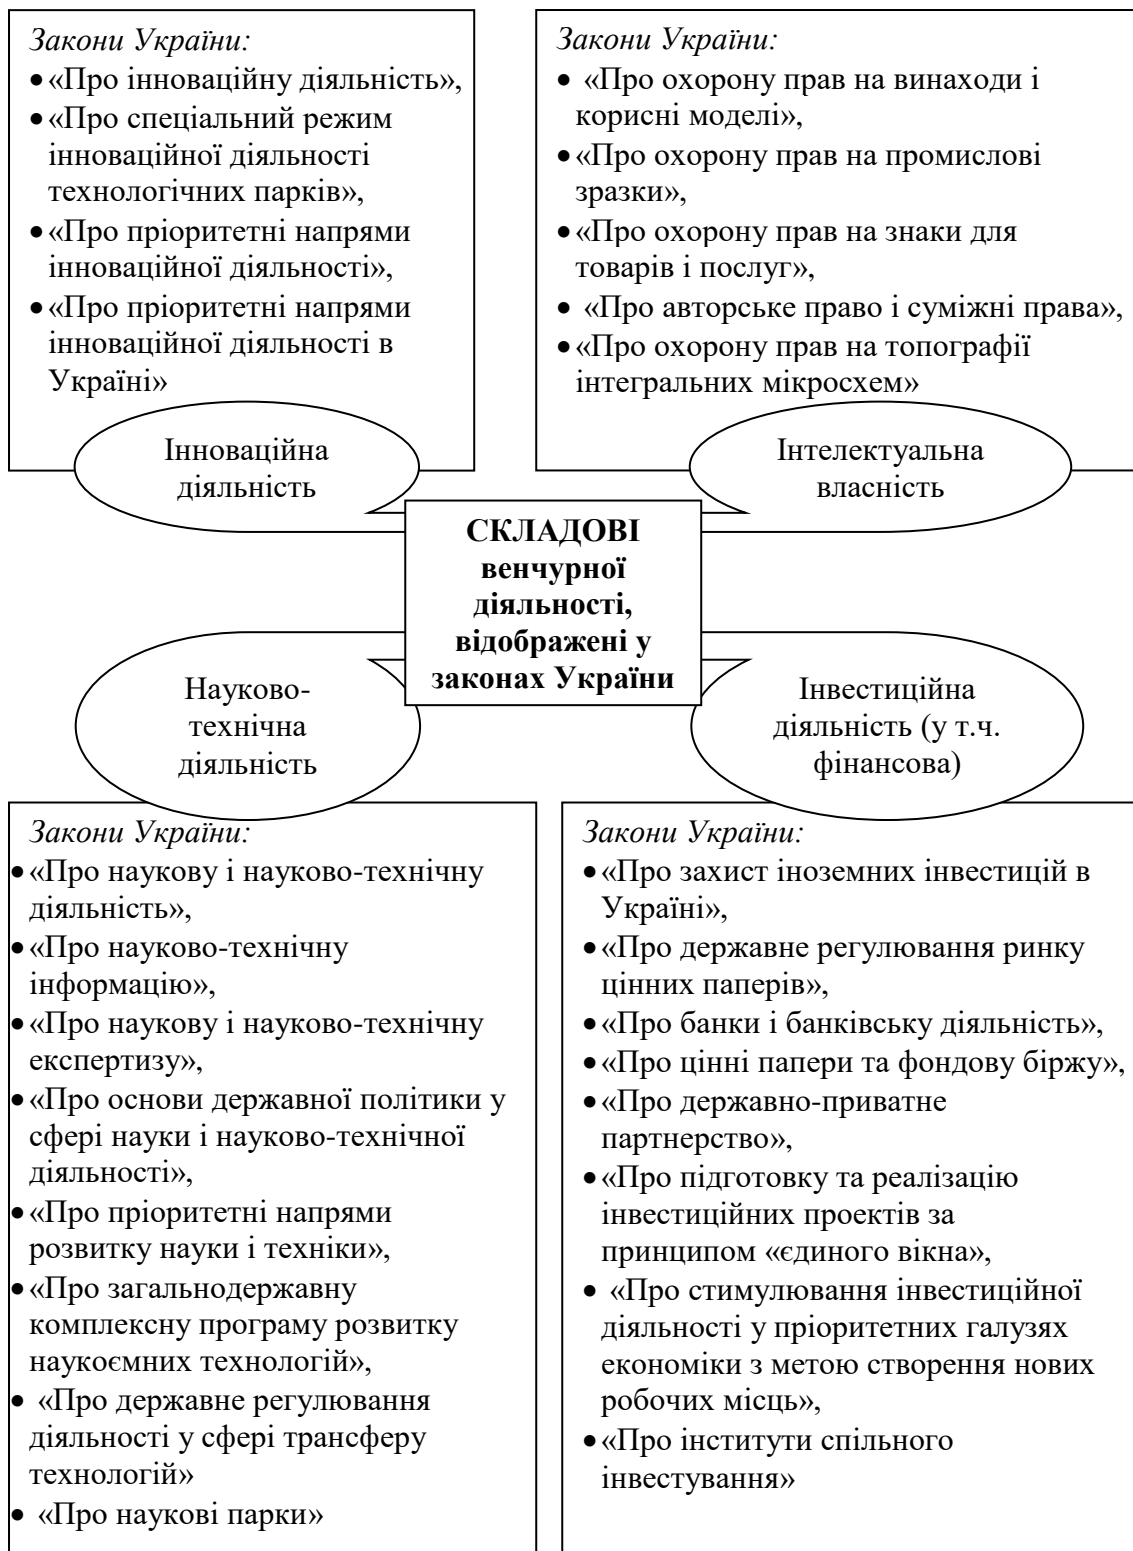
Закони України:
• «Про інноваційну діяльність»,
• «Про спеціальний режим інноваційної діяльності технологічних парків»,
• «Про пріоритетні напрями інноваційної діяльності»,
• «Про пріоритетні напрями інноваційної діяльності в Україні»

Закони України:
• «Про охорону прав на винаходи і корисні моделі»,
• «Про охорону прав на промислові зразки»,
• «Про охорону прав на знаки для товарів і послуг»,
• «Про авторське право і суміжні права»,
• «Про охорону прав на топографії інтегральних мікросхем»

Інноваційна діяльність

Інтелектуальна власність

СКЛАДОВІ венчурної діяльності, відображені у законах України

Науково-технічна діяльність

Інвестиційна діяльність (у т.ч. фінансова)

Закони України:
• «Про наукову і науково-технічну діяльність»,
• «Про науково-технічну інформацію»,
• «Про наукову і науково-технічну експертизу»,
• «Про основи державної політики у сфері науки і науково-технічної діяльності»,
• «Про пріоритетні напрями розвитку науки і техніки»,
• «Про загальнодержавну комплексну програму розвитку наукоємних технологій»,
• «Про державне регулювання діяльності у сфері трансферу технологій»
• «Про наукові парки»

Закони України:
• «Про захист іноземних інвестицій в Україні»,
• «Про державне регулювання ринку цінних паперів»,
• «Про банки і банківську діяльність»,
• «Про цінні папери та фондову біржу»,
• «Про державно-приватне партнерство»,
• «Про підготовку та реалізацію інвестиційних проектів за принципом «єдиного вікна»,
• «Про стимулювання інвестиційної діяльності у пріоритетних галузях економіки з метою створення нових робочих місць»,
• «Про інститути спільного інвестування»